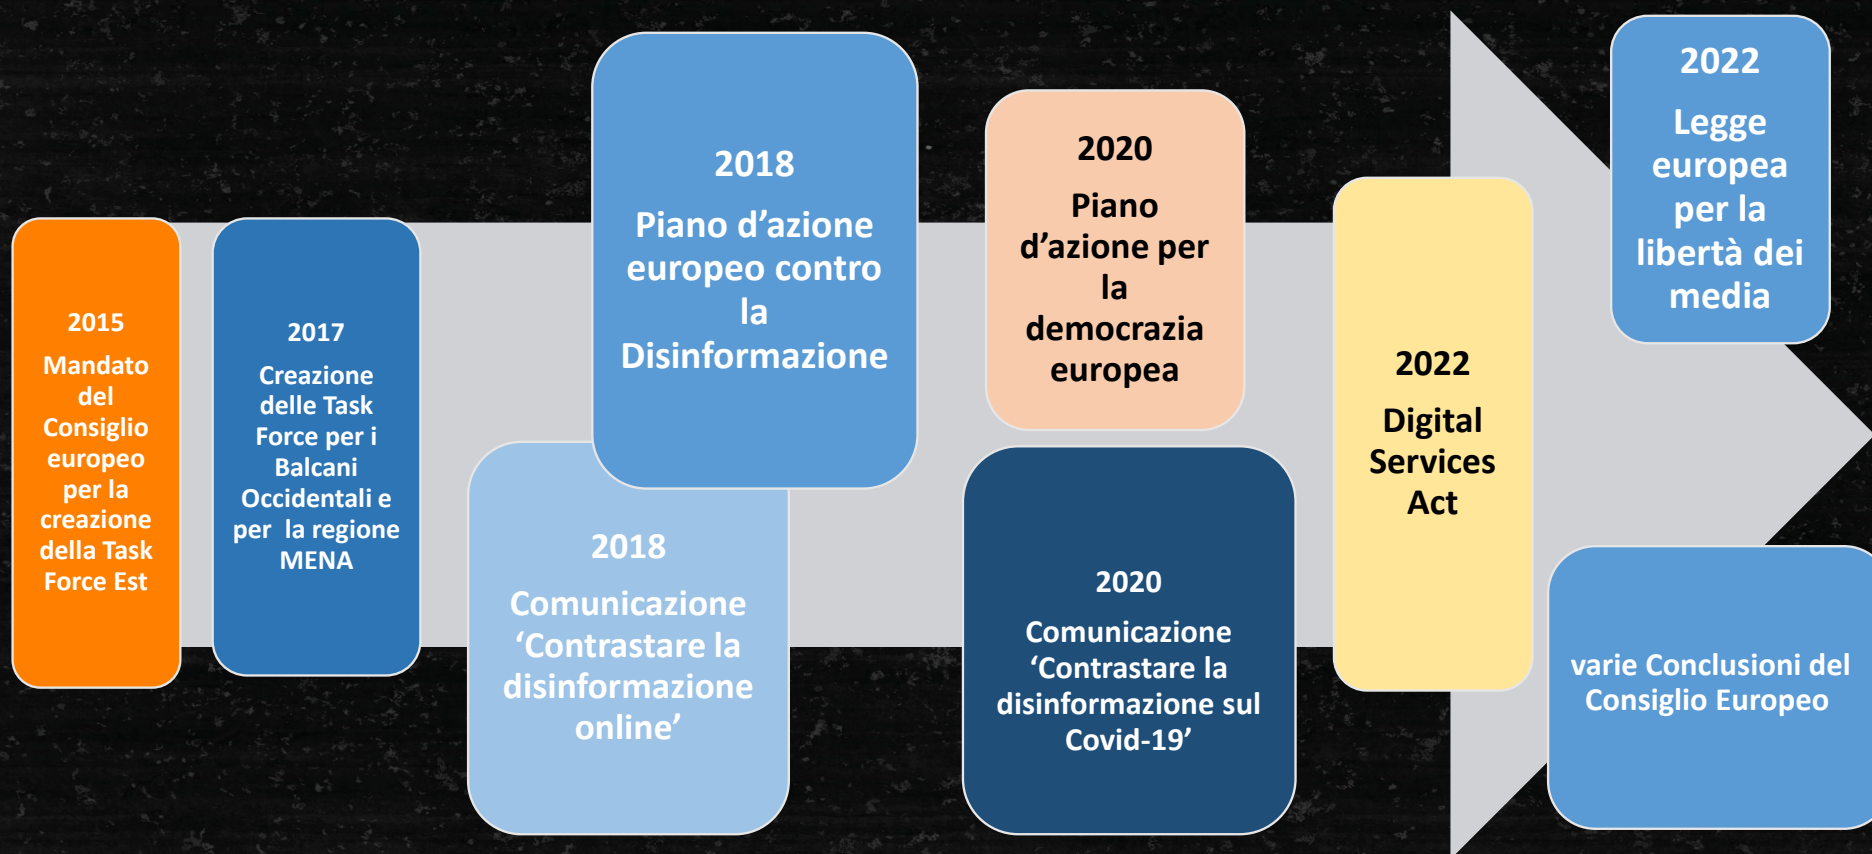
2015
Mandato del Consiglio europeo per la creazione della Task Force Est

2017
Creazione delle Task Force per i Balcani Occidentali e per la regione MENA

2018
Piano d’azione europeo contro la Disinformazione

2018
Comunicazione ‘Contrastare la disinformazione online’

2020
Piano d’azione per la democrazia europea

2020
Comunicazione ‘Contrastare la disinformazione sul Covid-19’

2022
Digital Services Act

2022
Legge europea per la libertà dei media

varie Conclusioni del Consiglio Europeo